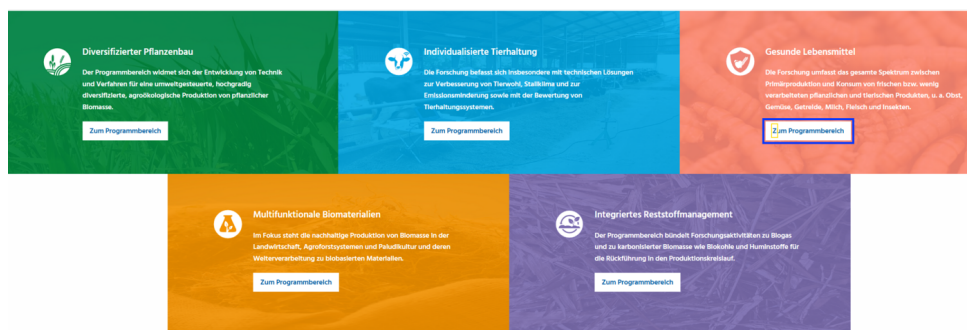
Diversifizierter Pflanzenbau

Der Programmbereich widmet sich der Entwicklung von Technik und Verfahren für eine umweltgesteuerte, hochgradig diversifizierte, agroökologische Produktion von pflanzlicher Biomasse.

Zum Programmbereich

Individualisierte Tierhaltung

Die Forschung befasst sich insbesondere mit technischen Lösungen zur Verbesserung von Tierwohl, Stallklima und zur Emissionsminderung sowie mit der Bewertung von Tierhaltungssystemen.

Zum Programmbereich

Gesunde Lebensmittel

Die Forschung umfasst das gesamte Spektrum zwischen Primärproduktion und Konsum von frischen bzw. wenig verarbeiteten pflanzlichen und tierischen Produkten, u. a. Obst, Gemüse, Getreide, Milch, Fleisch und Insekten.

Zum Programmbereich

Multifunktionale Biomaterialien

Im Fokus steht die nachhaltige Produktion von Biomasse in der Landwirtschaft, Agroforstsystemen und Paludikultur und deren Weiterverarbeitung zu biobasierten Materialien.

Zum Programmbereich

Integriertes Reststoffmanagement

Der Programmbereich bündelt Forschungsaktivitäten zu Biogas und zu karbonisierter Biomasse wie Biokohle und Huminstoffe für die Rückführung in den Produktionskreislauf.

Zum Programmbereich